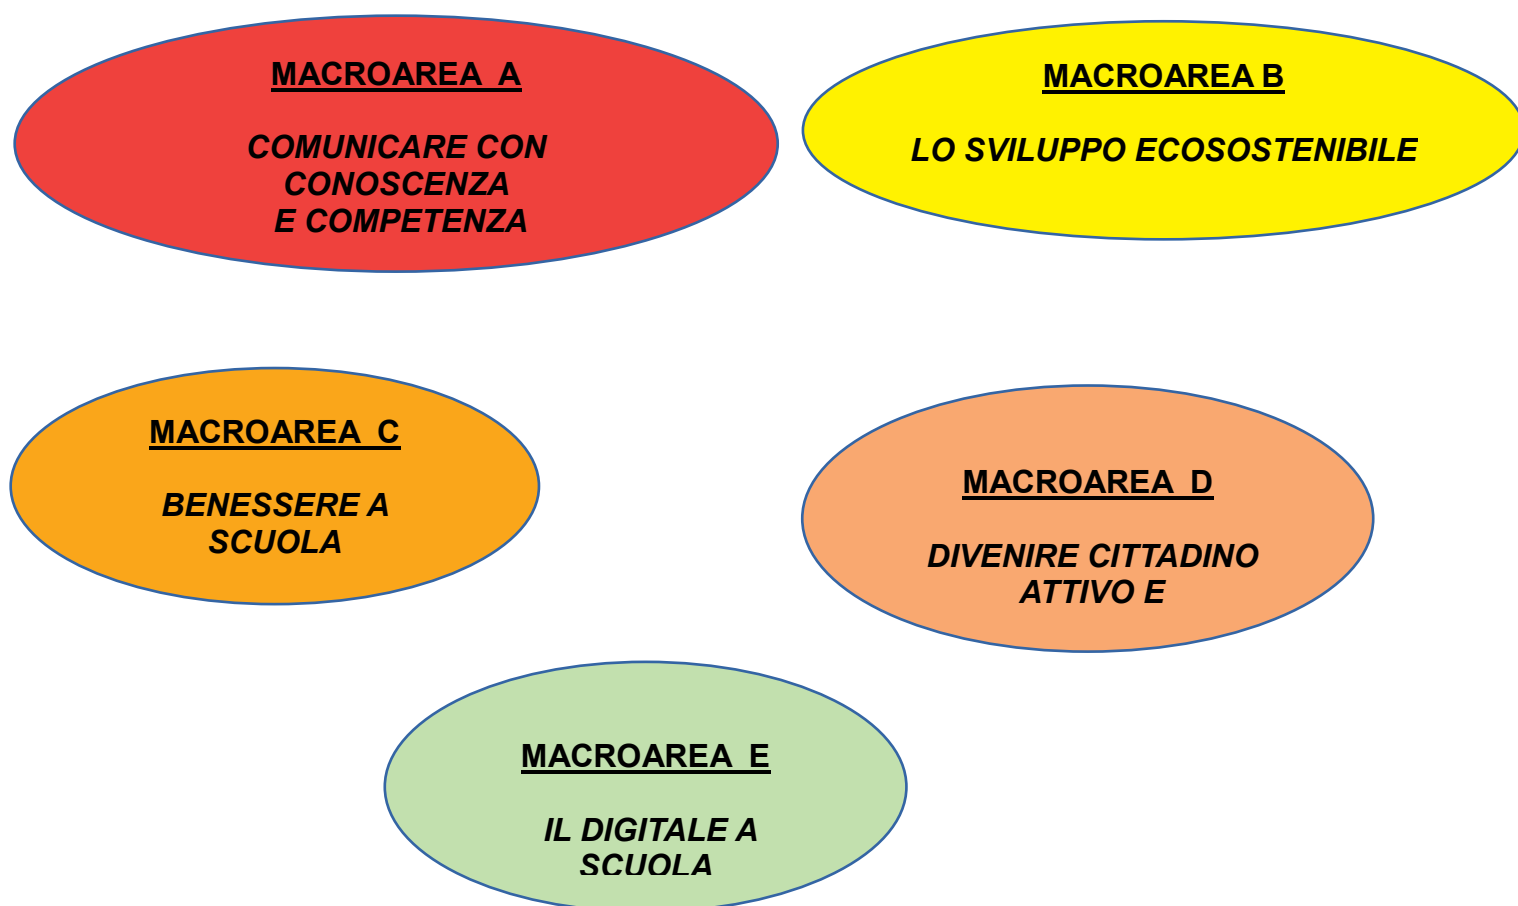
MACROAREA A

COMUNICARE CON CONOSCENZA E COMPETENZA

MACROAREA B

LO SVILUPPO ECOSOSTENIBILE

MACROAREA C

BENESSERE A SCUOLA

MACROAREA D

DIVENIRE CITTADINO ATTIVO E

MACROAREA E

IL DIGITALE A SCUOLA